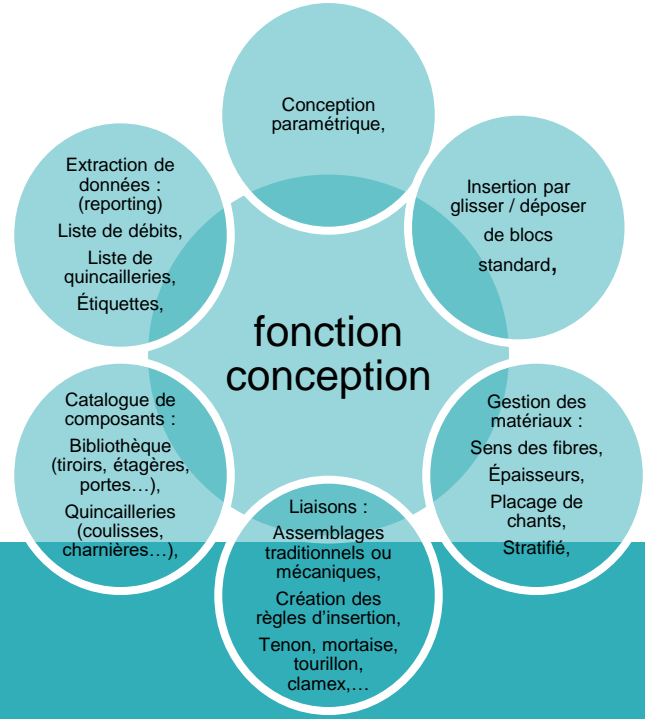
fonction conception

Conception paramétrique,

Insertion par glisser / déposer de blocs standard,

Gestion des matériaux :
Sens des fibres,
Épaisseurs,
Placage de chants,
Stratifié,

Liaisons :
Assemblages traditionnels ou mécaniques,
Création des règles d'insertion,
Tenon, mortaise, tourillon, clamex,…

Catalogue de composants :
Bibliothèque (tiroirs, étagères, portes…),
Quincailleries (coulisses, charnières…),

Extraction de données : (reporting)
Liste de débits,
Liste de quincailleries,
Étiquettes,